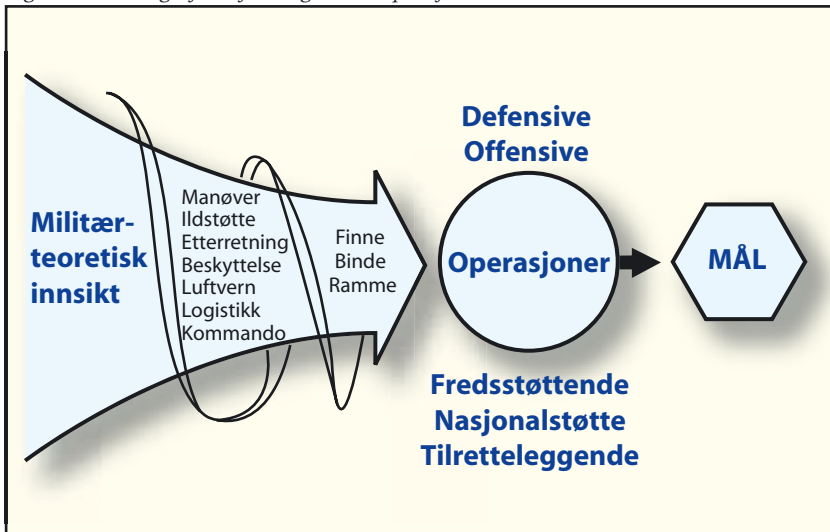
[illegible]

Militærteoretisk innsikt

Manøver
Ildstøtte
Etterretning
Beskyttelse
Luftvern
Logistikk
Kommando

Finne
Binde
Ramme

Defensive
Offensive

Operasjoner

Fredsstøttende
Nasjonalstøtte
Tilretteleggende

MÅL